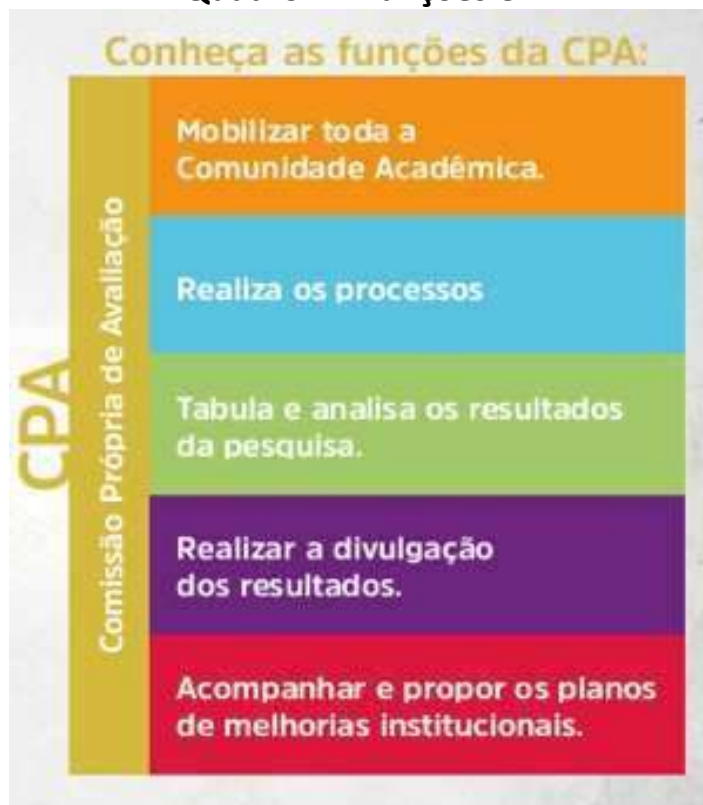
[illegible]

Conheça as funções da CPA:

CPA

Comissão Própria de Avaliação

Mobilizar toda a Comunidade Acadêmica.

Realiza os processos

Tabula e analisa os resultados da pesquisa.

Realizar a divulgação dos resultados.

Acompanhar e propor os planos de melhorias institucionais.